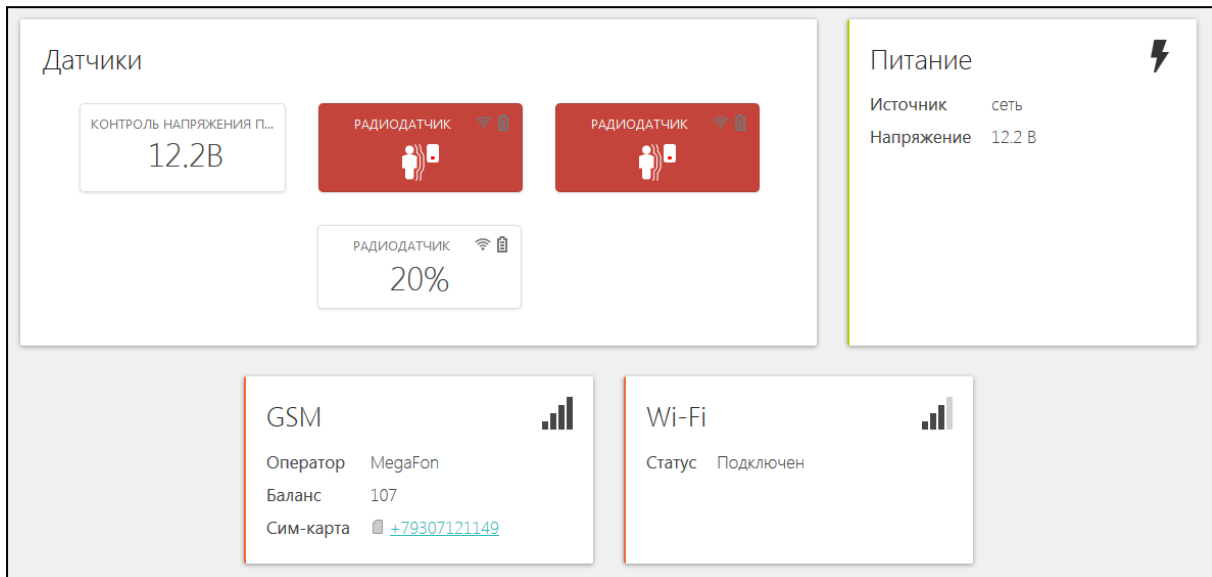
Датчики

КОНТРОЛЬ НАПРЯЖЕНИЯ П...
12.2В

РАДИОДАТЧИК

РАДИОДАТЧИК

РАДИОДАТЧИК
20%

Питание

Источник сеть

Напряжение 12.2 В

GSM

Оператор MegaFon

Баланс 107

Сим-карта +79307121149

Wi-Fi

Статус Подключен